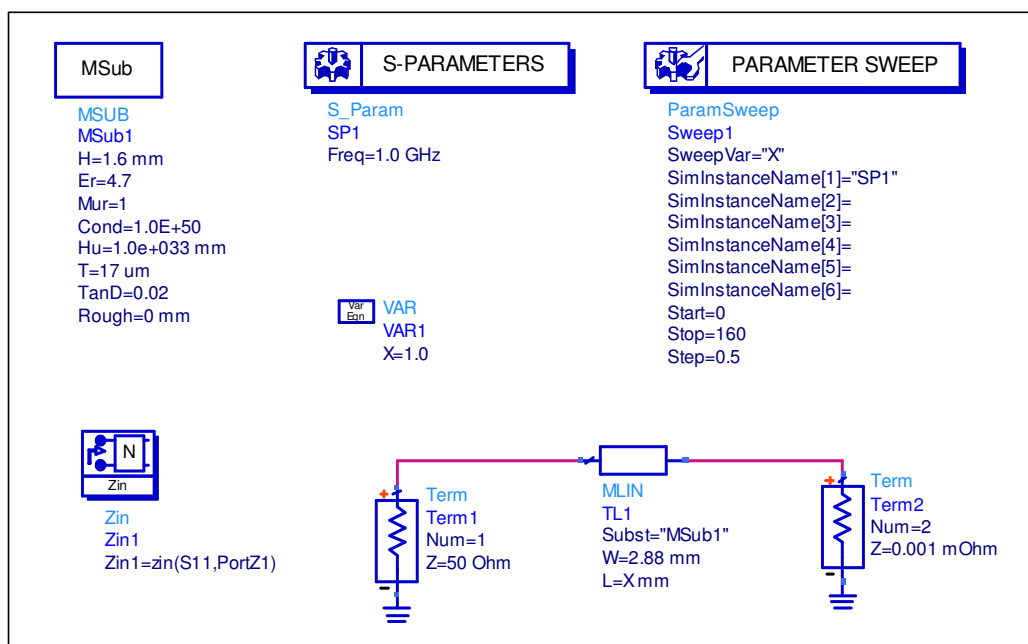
MSub

MSUB
MSub1
H=1.6 mm
Er=4.7
Mur=1
Cond=1.0E+50
Hu=1.0e+033 mm
T=17 um
TanD=0.02
Rough=0 mm

S-PARAMETERS

S_Param
SP1
Freq=1.0 GHz

PARAMETER SWEEP

ParamSweep
Sweep1
SweepVar="X"
SimInstanceName[1]="SP1"
SimInstanceName[2]=
SimInstanceName[3]=
SimInstanceName[4]=
SimInstanceName[5]=
SimInstanceName[6]=
Start=0
Stop=160
Step=0.5

Var
Eqn
VAR
VAR1
X=1.0

N
Zin

Zin
Zin1
Zin1=zin(S11,PortZ1)

Term
Term1
Num=1
Z=50 Ohm

MLIN
TL1
Subst="MSub1"
W=2.88 mm
L=X mm

Term
Term2
Num=2
Z=0.001 mOhm